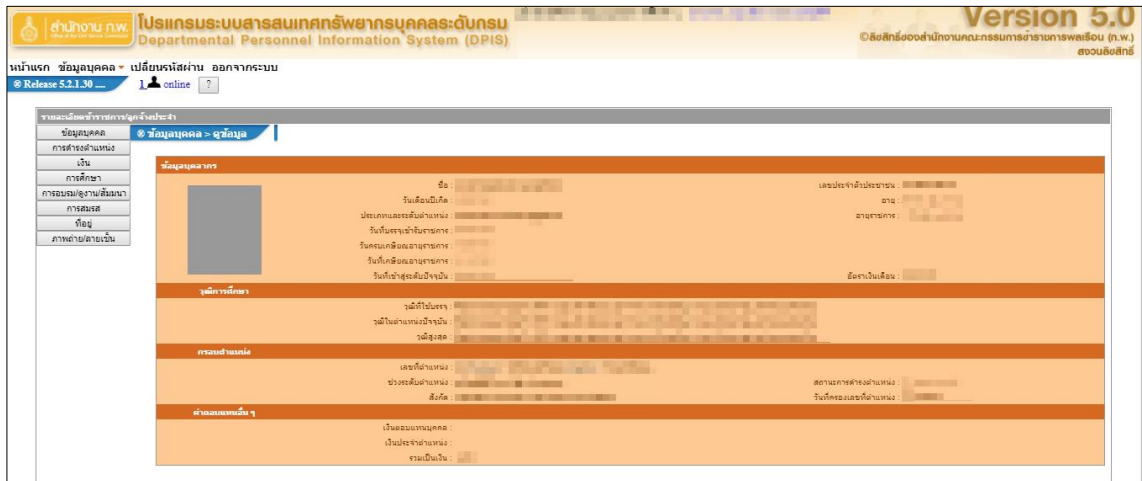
สำนักงาน ก.พ. โปรแกรมระบบสารสนเทศทรัพยากรบุคคลระดับกรม
Departmental Personnel Information System (DPIS)

Version 5.0
©ลิขสิทธิ์ของสำนักงานคณะกรรมการข้าราชการพลเรือน (ก.พ.) สงวนลิขสิทธิ์

หน้าแรก ข้อมูลบุคคล ▾ เปลี่ยนรหัสผ่าน ออกจากระบบ

® Release 5.2.1.30 ... 1 online ?

รายละเอียดข้าราชการ/ลูกจ้างประจำ

ข้อมูลบุคคล
การดำรงตำแหน่ง
เงิน
การศึกษา
การอบรม/ดูงาน/สัมมนา
การสมรส
ที่อยู่
ภาพถ่าย/ลายเซ็น

® ข้อมูลบุคคล > ดูข้อมูล

ข้อมูลบุคลากร

ชื่อ :
วันเดือนปีเกิด :
ประเภทและระดับตำแหน่ง :
วันที่บรรจุเข้ารับราชการ :
วันครบเกษียณอายุราชการ :
วันที่เกษียณอายุราชการ :
วันที่เข้าสู่ระดับปัจจุบัน :
เลขประจำตัวประชาชน :
อายุ :
อายุราชการ :
อัตราเงินเดือน :

วุฒิการศึกษา

วุฒิที่ใช้บรรจุ :
วุฒิในตำแหน่งปัจจุบัน :
วุฒิสูงสุด :

กรอบตำแหน่ง

เลขที่ตำแหน่ง :
ช่วงระดับตำแหน่ง :
สังกัด :
สถานะการดำรงตำแหน่ง :
วันที่ครองเลขที่ตำแหน่ง :

ค่าตอบแทนอื่น ๆ

เงินตอบแทนบุคคล :
เงินประจำตำแหน่ง :
รวมเป็นเงิน :